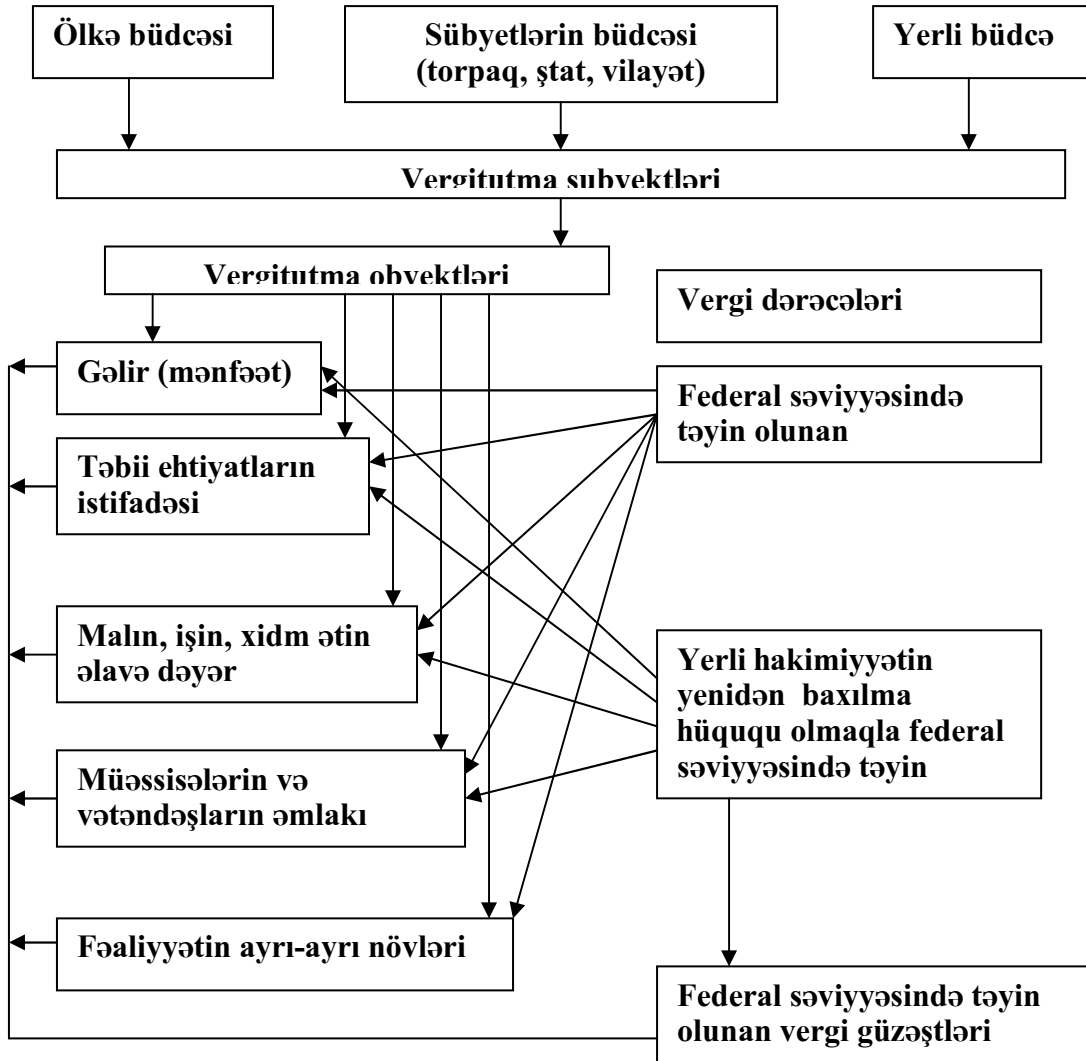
Ölkə büdcəsi

Sübyetlərin büdcəsi (torpaq, ştat, vilayət)

Yerli büdcə

Vergitutma subyektləri

Vergitutma obyektləri

Vergi dərəcələri

Gəlir (mənfəət)

Federal səviyyəsində təyin olunan

Təbii ehtiyatların istifadəsi

Malın, işin, xidm ətin əlavə dəyər

Yerli hakimiyyətin yenidən baxılma hüququ olmaqla federal səviyyəsində təyin

Müəssisələrin və vətəndəşların əmlakı

Fəaliyyətin ayrı-ayrı növləri

Federal səviyyəsində təyin olunan vergi güzəştləri